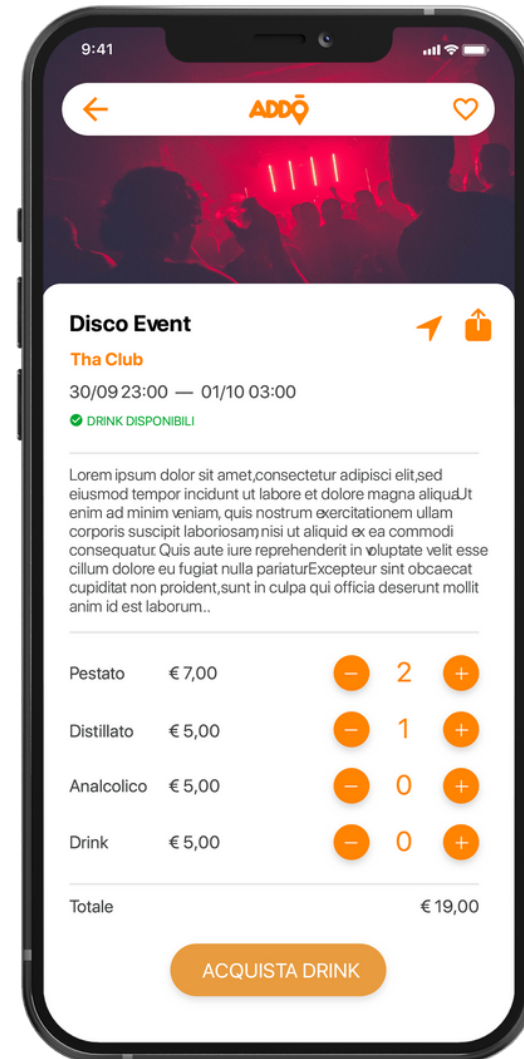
9:41

ADDŌ

Disco Event

Tha Club

30/09 23:00 — 01/10 03:00

DRINK DISPONIBILI

Lorem ipsum dolor sit amet,consectetur adipisci elit,sed eiusmod tempor incidunt ut labore et dolore magna aliqua.Ut enim ad minim veniam, quis nostrum exercitationem ullam corporis suscipit laboriosam, nisi ut aliquid ex ea commodi consequatur. Quis aute iure reprehenderit in voluptate velit esse cillum dolore eu fugiat nulla pariatur.Excepteur sint obcaecat cupiditat non proident,sunt in culpa qui officia deserunt mollit anim id est laborum..

| Pestato | € 7,00 | − | 2 | + |
|---|---|---|---|---|
| Distillato | € 5,00 | − | 1 | + |
| Analcolico | € 5,00 | − | 0 | + |
| Drink | € 5,00 | − | 0 | + |

Totale € 19,00

ACQUISTA DRINK